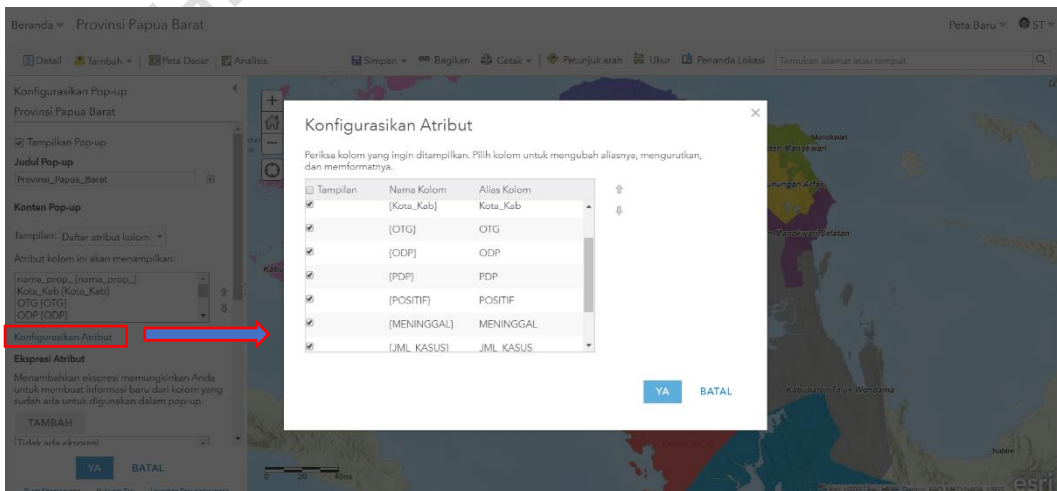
Beranda ▾ Provinsi Papua Barat

Peta Baru ▾ ST ▾

Detail | Tambah ▾ | Peta Dasar | Analisis

Simpan ▾ Bagikan Cetak ▾ | Petunjuk arah Ukur Penanda Lokasi Temukan alamat atau tempat

Konfigurasikan Pop-up

Provinsi Papua Barat

Tampilkan Pop-up

Judul Pop-up

Provinsi_Papua_Barat

Konten Pop-up

Tampilan: Daftar atribut kolom ▾

Atribut kolom ini akan menampilkan:

nama_prop_ {nama_prop_}
Kota_Kab {Kota_Kab}
OTG {OTG}
ODP {ODP}

Konfigurasikan Atribut

Ekspresi Atribut

Menambahkan ekspresi memungkinkan Anda untuk membuat informasi baru dari kolom yang sudah ada untuk digunakan dalam pop-up.

TAMBAH

Tidak ada ekspresi

YA BATAL

Konfigurasikan Atribut

Periksa kolom yang ingin ditampilkan. Pilih kolom untuk mengubah aliasnya, mengurutkan, dan memformatnya.

| Tampilan | Nama Kolom | Alias Kolom |
|---|---|---|
| ✔ | {Kota_Kab} | Kota_Kab |
| ✔ | {OTG} | OTG |
| ✔ | {ODP} | ODP |
| ✔ | {PDP} | PDP |
| ✔ | {POSITIF} | POSITIF |
| ✔ | {MENINGGAL} | MENINGGAL |
| ✔ | {JML_KASUS} | JML_KASUS |

YA BATAL

Manokwari

Manokwari Selatan

Kabupaten Teluk Wondama

Nabire

esri